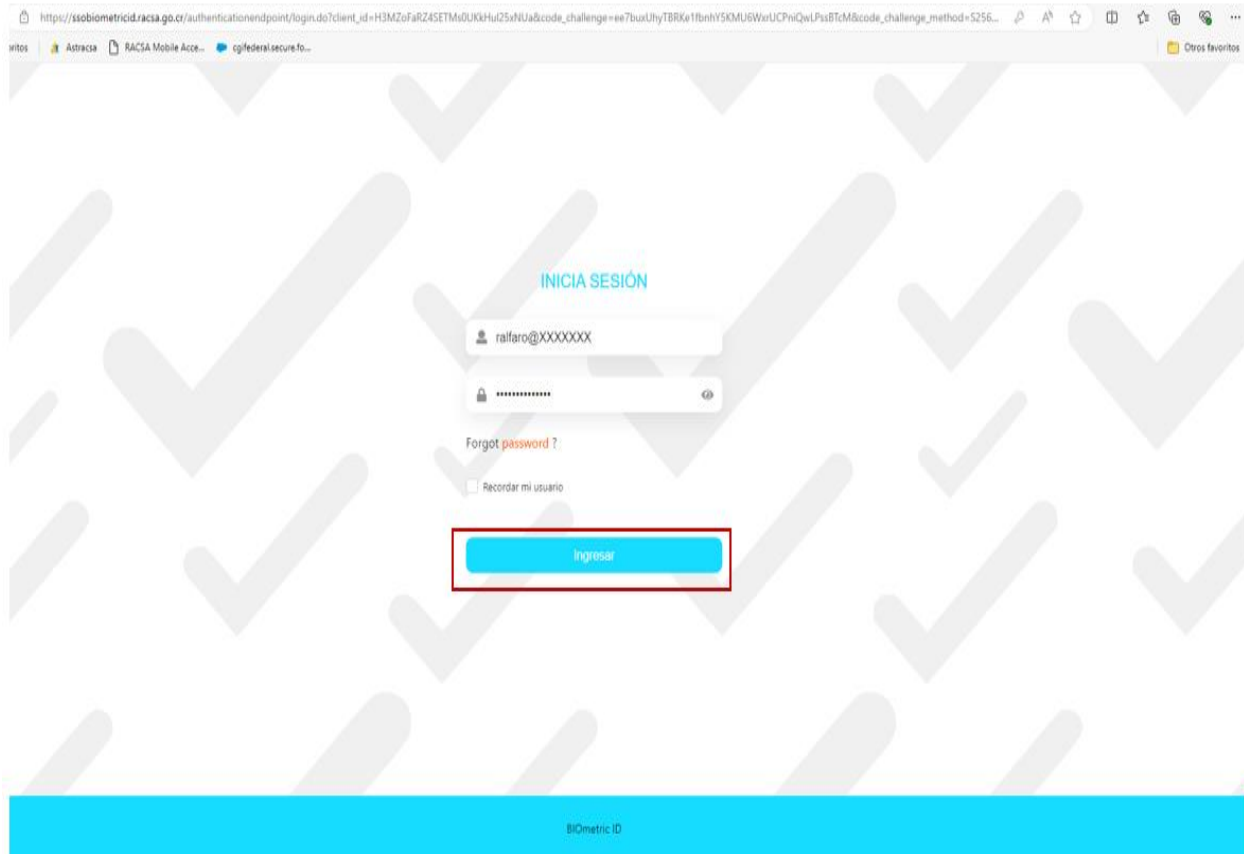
https://ssobiometricid.racsa.go.cr/authenticationendpoint/login.do?client_id=H3MZoFaRZ4SETMs0UKkHul25xNUa&code_challenge=ee7buxUhyTBRKe1fbnhY5KMU6WxrUCPniQwLPssBTcM&code_challenge_method=S256...

ritos Astracsa RACSA Mobile Acce... cgifederal.secure.fo... Otros favoritos

INICIA SESIÓN

ralfaro@XXXXXXX

••••••••••••••

Forgot password ?

Recordar mi usuario

Ingresar

BIOmetric ID